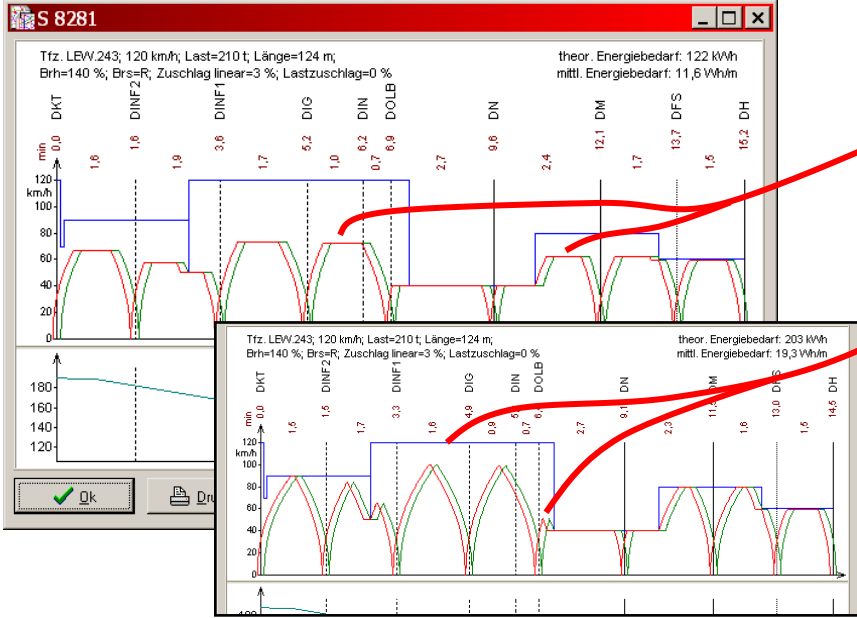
S 8281

Tfz. LEW.243; 120 km/h; Last=210 t; Länge=124 m;
Brh=140 %; Brs=R; Zuschlag linear=3 %; Lastzuschlag=0 %

theor. Energiebedarf: 122 kWh
mittl. Energiebedarf: 11,6 Wh/m

DKT DINF2 DINF1 DIG DIN DOLB DN DM DFS DH

min 0,0 1,6 1,6 1,9 3,6 1,7 5,2 1,0 6,2 0,7 6,9 2,7 9,6 2,4 12,1 1,7 13,7 1,5 15,2

120 km/h 100 80 60 40 20 0

180 160 140 120

Ok
Dru

Tfz. LEW.243; 120 km/h; Last=210 t; Länge=124 m;
Brh=140 %; Brs=R; Zuschlag linear=3 %; Lastzuschlag=0 %

theor. Energiebedarf: 203 kWh
mittl. Energiebedarf: 19,3 Wh/m

DKT DINF2 DINF1 DIG DIN DOLB DN DM DFS DH

min 0,0 1,5 1,5 1,7 3,3 1,6 4,9 0,9 5,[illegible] 0,7 6,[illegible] 2,7 9,1 2,3 11,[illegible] 1,6 13,0 1,5 14,5

120 km/h 100 80 60 40 20 0

180